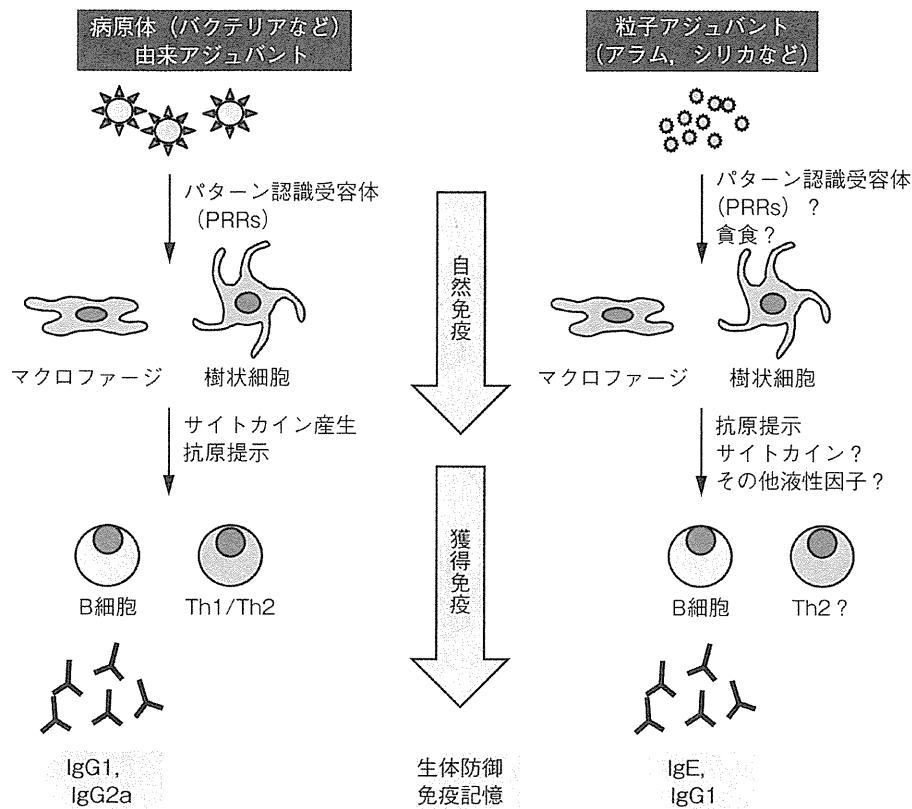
病原体（バクテリアなど）由来アジュバント

パターン認識受容体（PRRs）

マクロファージ　樹状細胞

サイトカイン産生
抗原提示

B細胞　Th1/Th2

IgG1,
IgG2a

自然免疫

獲得免疫

生体防御
免疫記憶

粒子アジュバント（アラム，シリカなど）

パターン認識受容体（PRRs）？
貪食？

マクロファージ　樹状細胞

抗原提示
サイトカイン？
その他液性因子？

B細胞　Th2？

IgE,
IgG1